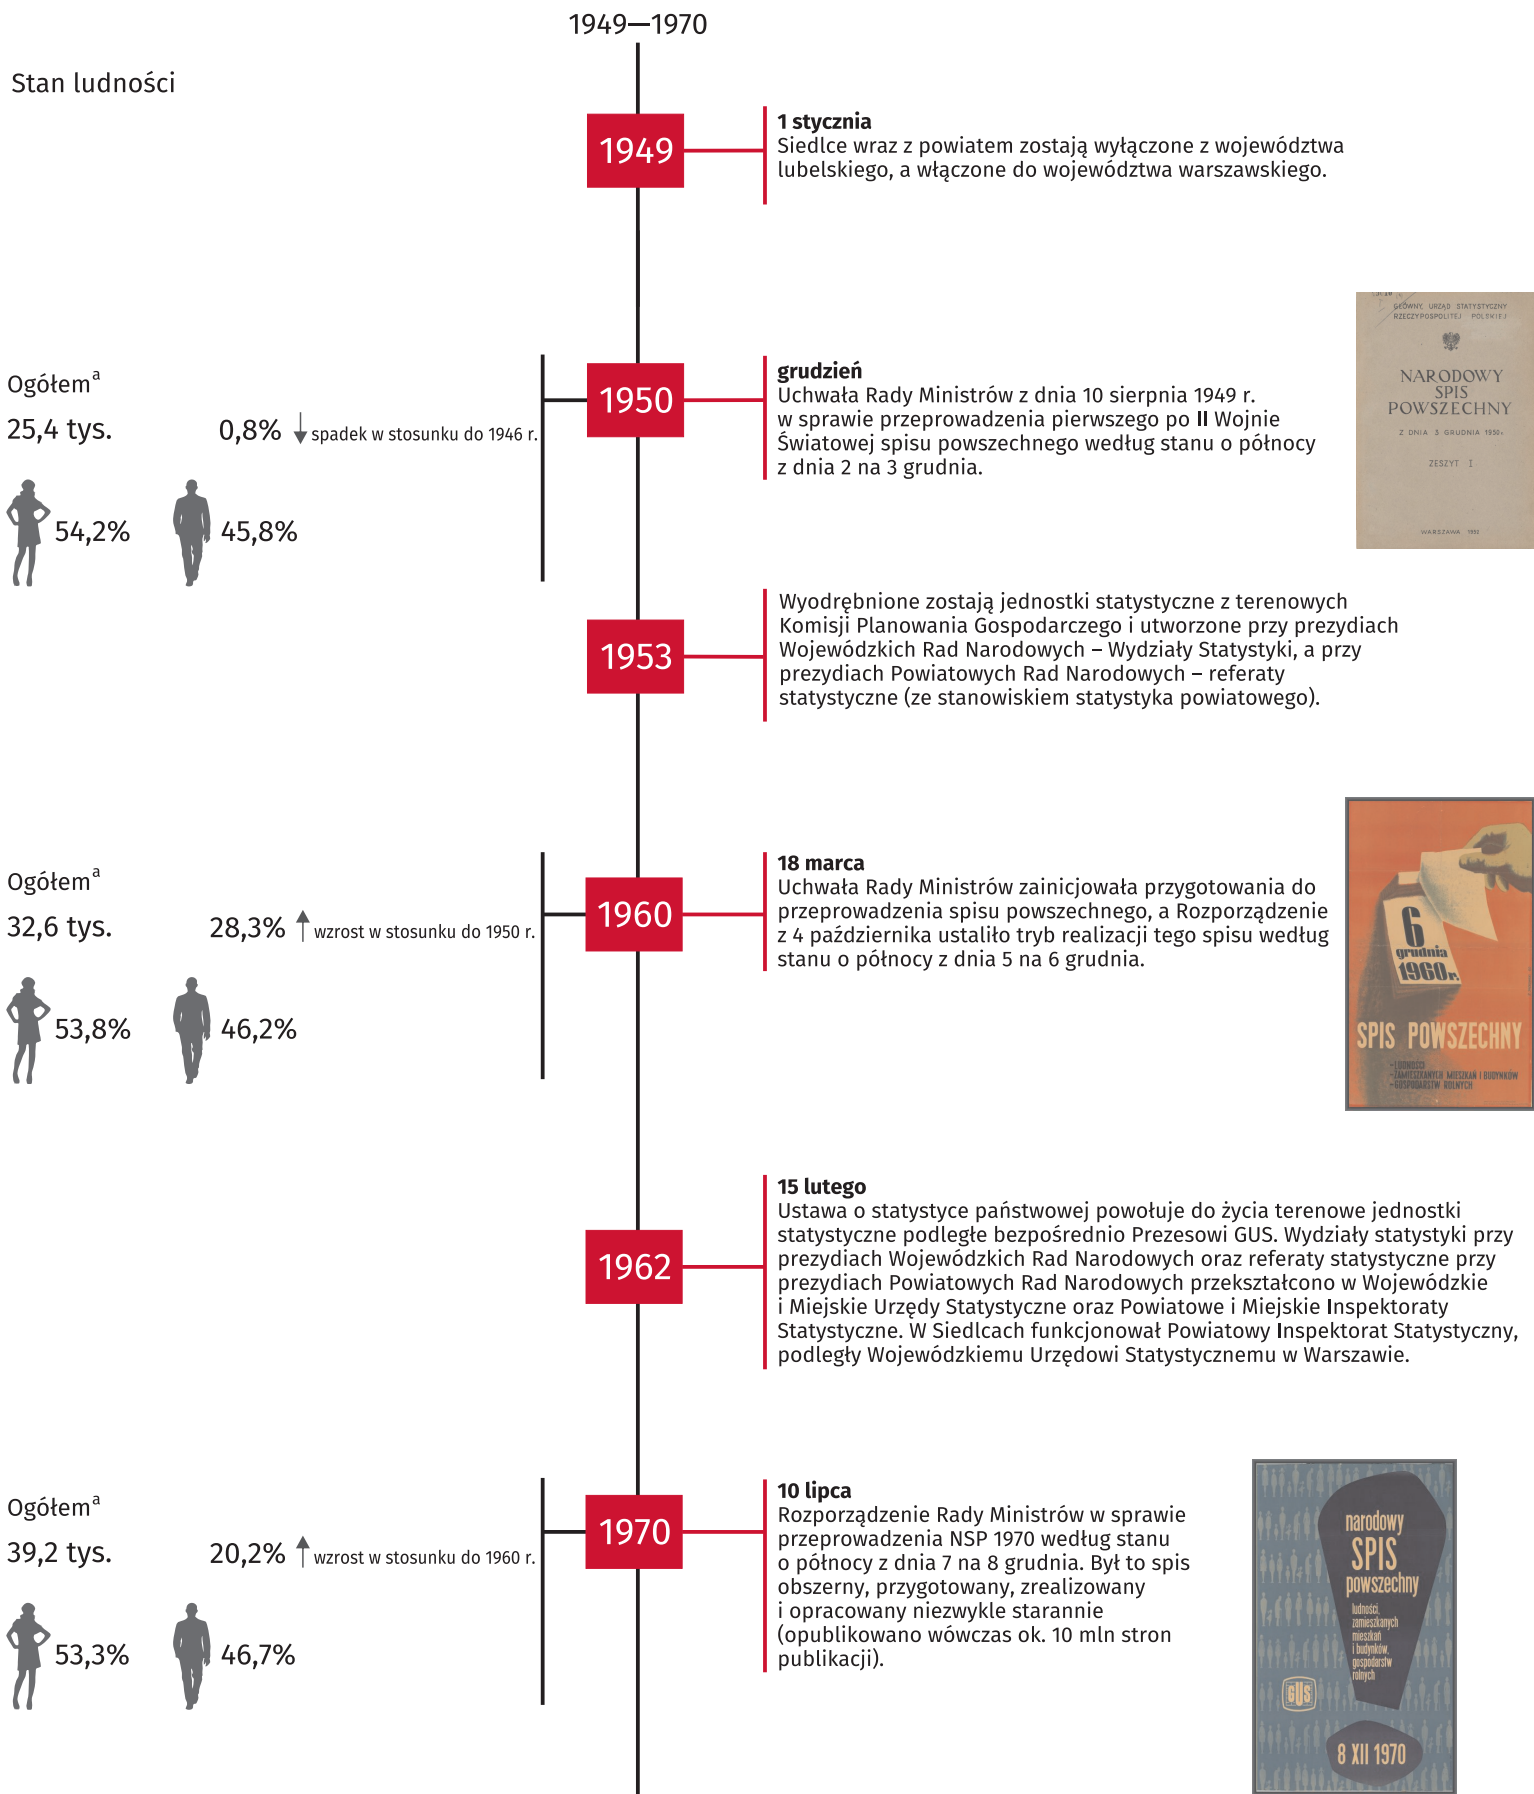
1949—1970

Stan ludności

1949

**1 stycznia**
Siedlce wraz z powiatem zostają wyłączone z województwa lubelskiego, a włączone do województwa warszawskiego.

Ogółem$^a$
25,4 tys.
0,8% spadek w stosunku do 1946 r.
54,2%
45,8%

1950

**grudzień**
Uchwała Rady Ministrów z dnia 10 sierpnia 1949 r. w sprawie przeprowadzenia pierwszego po II Wojnie Światowej spisu powszechnego według stanu o północy z dnia 2 na 3 grudnia.

GŁÓWNY URZĄD STATYSTYCZNY RZECZYPOSPOLITEJ POLSKIEJ
NARODOWY SPIS POWSZECHNY
Z DNIA 3 GRUDNIA 1950 r.
ZESZYT I
WARSZAWA 1952

1953

Wyodrębnione zostają jednostki statystyczne z terenowych Komisji Planowania Gospodarczego i utworzone przy prezydiach Wojewódzkich Rad Narodowych – Wydziały Statystyki, a przy prezydiach Powiatowych Rad Narodowych – referaty statystyczne (ze stanowiskiem statystyka powiatowego).

Ogółem$^a$
32,6 tys.
28,3% wzrost w stosunku do 1950 r.
53,8%
46,2%

1960

**18 marca**
Uchwała Rady Ministrów zainicjowała przygotowania do przeprowadzenia spisu powszechnego, a Rozporządzenie z 4 października ustaliło tryb realizacji tego spisu według stanu o północy z dnia 5 na 6 grudnia.

6 grudnia 1960 r.
SPIS POWSZECHNY
-LUDNOŚCI
-ZAMIESZKANYCH MIESZKAŃ I BUDYNKÓW
-GOSPODARSTW ROLNYCH

1962

**15 lutego**
Ustawa o statystyce państwowej powołuje do życia terenowe jednostki statystyczne podległe bezpośrednio Prezesowi GUS. Wydziały statystyki przy prezydiach Wojewódzkich Rad Narodowych oraz referaty statystyczne przy prezydiach Powiatowych Rad Narodowych przekształcono w Wojewódzkie i Miejskie Urzędy Statystyczne oraz Powiatowe i Miejskie Inspektoraty Statystyczne. W Siedlcach funkcjonował Powiatowy Inspektorat Statystyczny, podległy Wojewódzkiemu Urzędowi Statystycznemu w Warszawie.

Ogółem$^a$
39,2 tys.
20,2% wzrost w stosunku do 1960 r.
53,3%
46,7%

1970

**10 lipca**
Rozporządzenie Rady Ministrów w sprawie przeprowadzenia NSP 1970 według stanu o północy z dnia 7 na 8 grudnia. Był to spis obszerny, przygotowany, zrealizowany i opracowany niezwykle starannie (opublikowano wówczas ok. 10 mln stron publikacji).

narodowy SPIS powszechny
ludności zamieszkanych mieszkań i budynków, gospodarstw rolnych
GUS
8 XII 1970